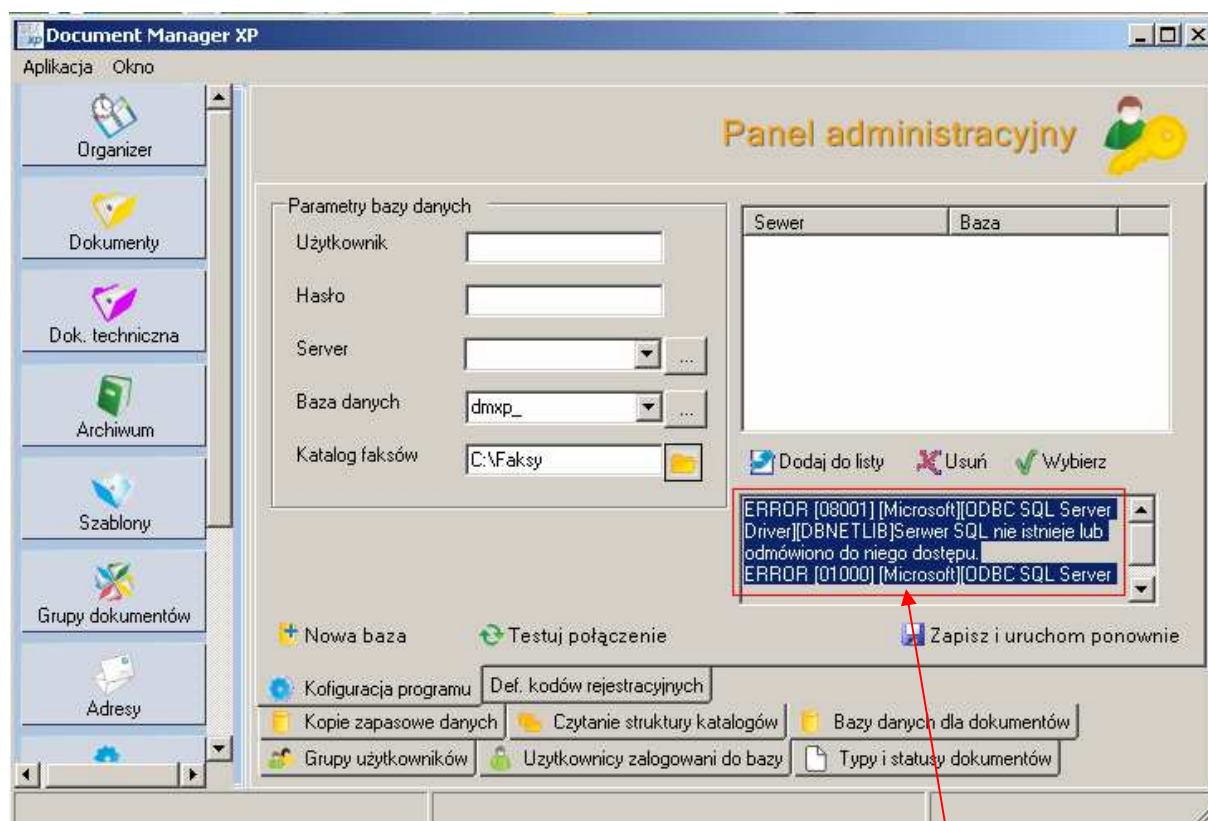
Document Manager XP

Aplikacja Okno

Organizer

Dokumenty

Dok. techniczna

Archiwum

Szablony

Grupy dokumentów

Adresy

Panel administracyjny

Parametry bazy danych

Użytkownik

Hasło

Server

Baza danych dmxp_

Katalog faksów C:\Faksy

| Serwer | Baza |
|---|---|

Dodaj do listy Usuń Wybierz

ERROR [08001] [Microsoft][ODBC SQL Server Driver][DBNETLIB]Serwer SQL nie istnieje lub odmówiono do niego dostępu.
ERROR [01000] [Microsoft][ODBC SQL Server

Nowa baza Testuj połączenie Zapisz i uruchom ponownie

Kofiguracja programu Def. kodów rejestracyjnych

Kopie zapasowe danych Czytanie struktury katalogów Bazy danych dla dokumentów

Grupy użytkowników Uzytkownicy zalogowani do bazy Typy i statusy dokumentów